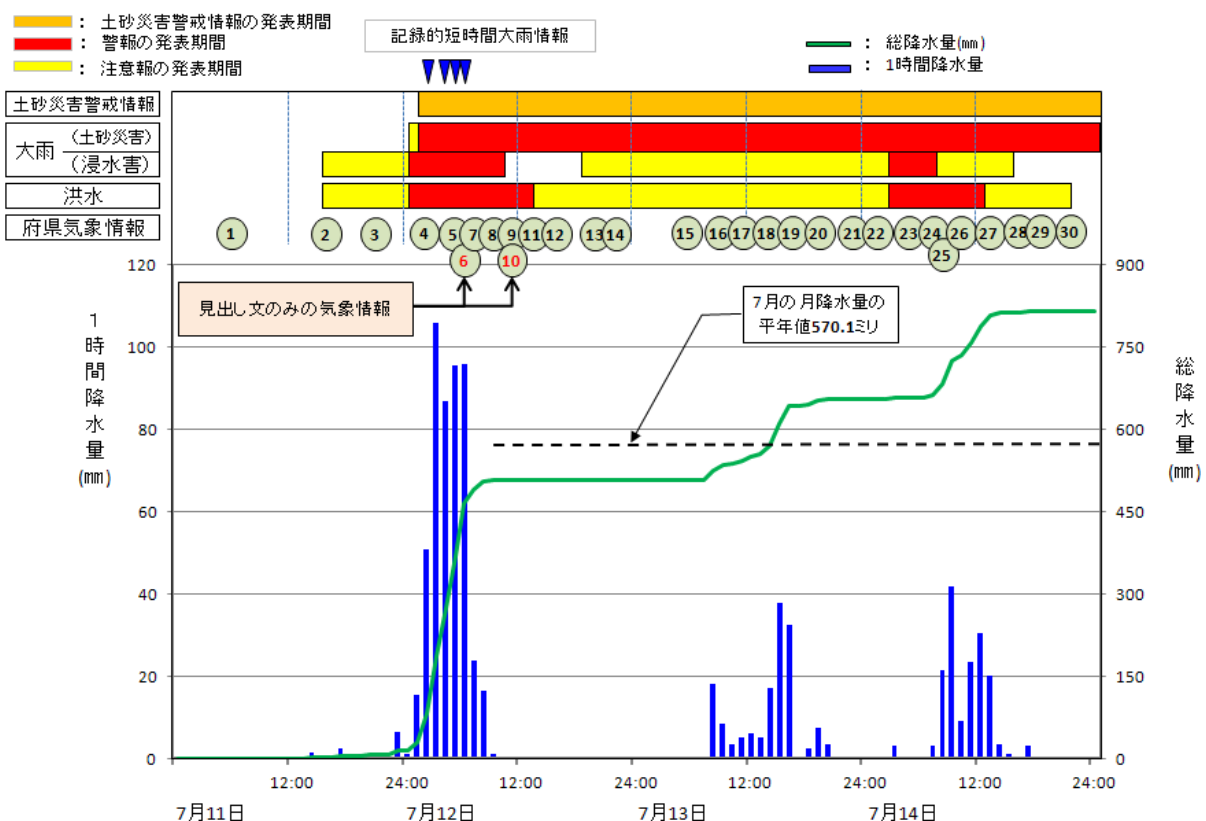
： 土砂災害警戒情報の発表期間
： 警報の発表期間
： 注意報の発表期間

記録的短時間大雨情報

： 総降水量(mm)
： 1時間降水量

土砂災害警戒情報
大雨 （土砂災害）
（浸水害）
洪水
府県気象情報

1 2 3 4 5 7 8 9 11 12 13 14 15 16 17 18 19 20 21 22 23 24 26 27 28 29 30
6 10 25

見出し文のみの気象情報

7月の 月降水量の 平年値570.1ミリ

1時間降水量(mm)

総降水量(mm)

120
100
80
60
40
20
0

900
750
600
450
300
150
0

12:00 24:00 12:00 24:00 12:00 24:00 12:00 24:00

7月11日 7月12日 7月13日 7月14日